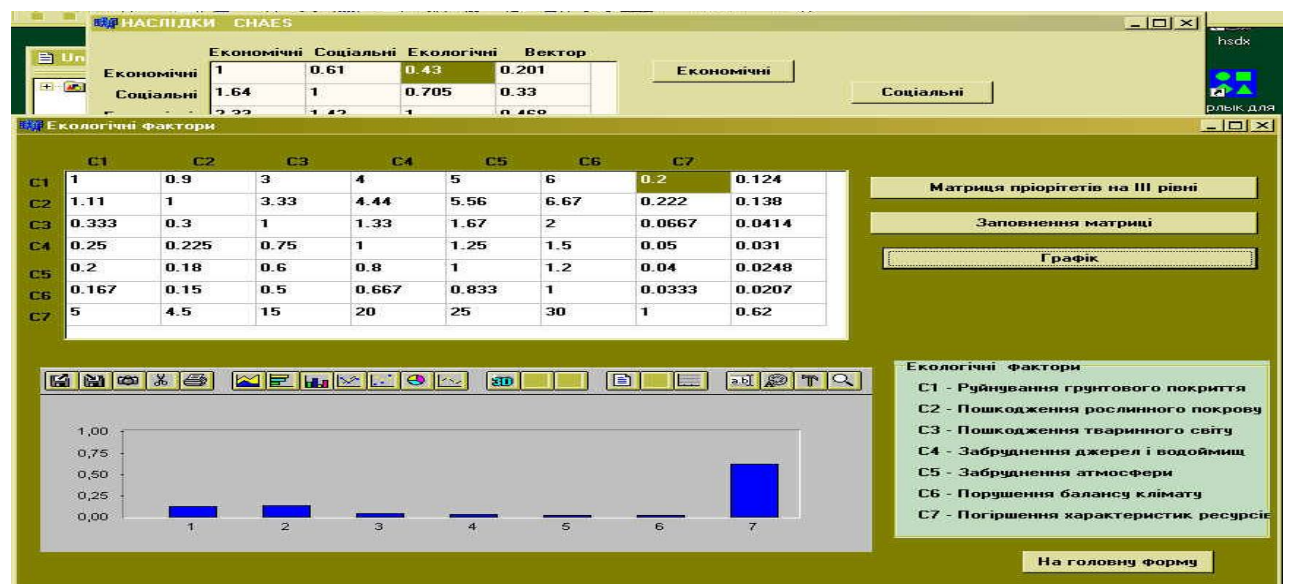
НАСЛІДКИ CHAES

| | Економічні | Соціальні | Екологічні | Вектор |
|---|---|---|---|---|
| Економічні | 1 | 0.61 | 0.43 | 0.201 |
| Соціальні | 1.64 | 1 | 0.705 | 0.33 |
| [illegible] | 2.32 | 1.42 | 1 | 0.468 |

Економічні

Соціальні

Un

hsdx

рлык для

Екологічні фактори

| | C1 | C2 | C3 | C4 | C5 | C6 | C7 | |
|---|---|---|---|---|---|---|---|---|
| C1 | 1 | 0.9 | 3 | 4 | 5 | 6 | 0.2 | 0.124 |
| C2 | 1.11 | 1 | 3.33 | 4.44 | 5.56 | 6.67 | 0.222 | 0.138 |
| C3 | 0.333 | 0.3 | 1 | 1.33 | 1.67 | 2 | 0.0667 | 0.0414 |
| C4 | 0.25 | 0.225 | 0.75 | 1 | 1.25 | 1.5 | 0.05 | 0.031 |
| C5 | 0.2 | 0.18 | 0.6 | 0.8 | 1 | 1.2 | 0.04 | 0.0248 |
| C6 | 0.167 | 0.15 | 0.5 | 0.667 | 0.833 | 1 | 0.0333 | 0.0207 |
| C7 | 5 | 4.5 | 15 | 20 | 25 | 30 | 1 | 0.62 |

Матриця пріорітетів на III рівні

Заповнення матриці

Графік

3D

1,00
0,75
0,50
0,25
0,00
1 2 3 4 5 6 7

Екологічні фактори
C1 - Руйнування грунтового покриття
C2 - Пошкодження рослинного покрову
C3 - Пошкодження тваринного світу
C4 - Забруднення джерел і водоймищ
C5 - Забруднення атмосфери
C6 - Порушення балансу клімату
C7 - Погіршення характеристик ресурсів

На головну форму